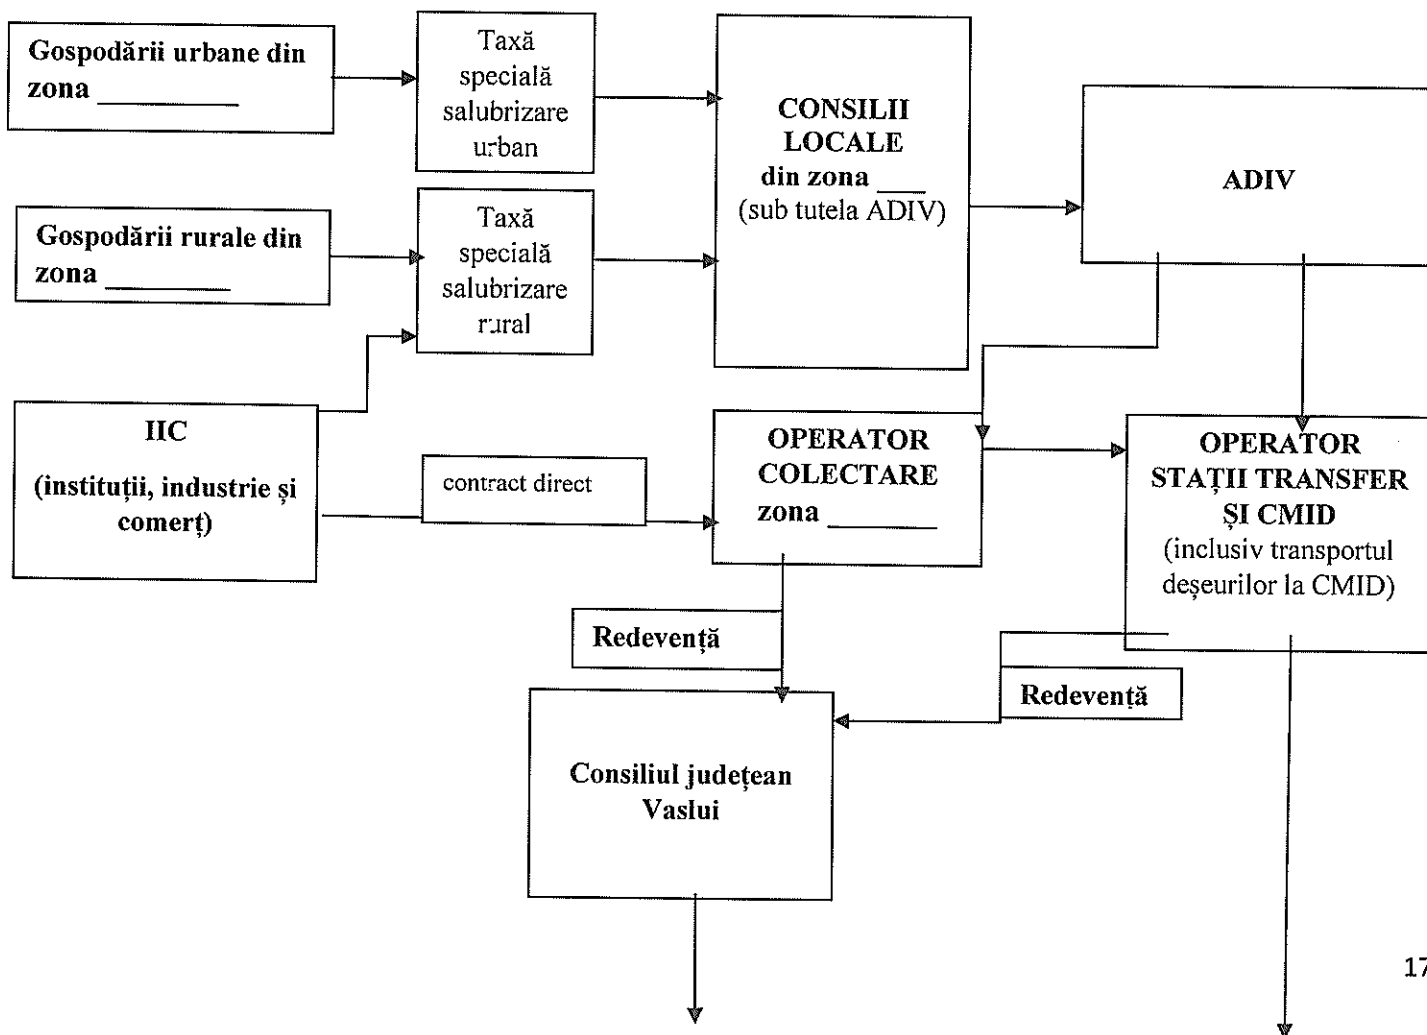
Gospodării urbane din zona ________

Taxă specială salubrizare urban

CONSILII LOCALE din zona ___ (sub tutela ADIV)

ADIV

Gospodării rurale din zona ________

Taxă specială salubrizare rural

IIC

(instituții, industrie și comerț)

contract direct

OPERATOR COLECTARE zona ________

OPERATOR STAȚII TRANSFER ȘI CMID (inclusiv transportul deșeurilor la CMID)

Redevență

Redevență

Consiliul județean Vaslui

17